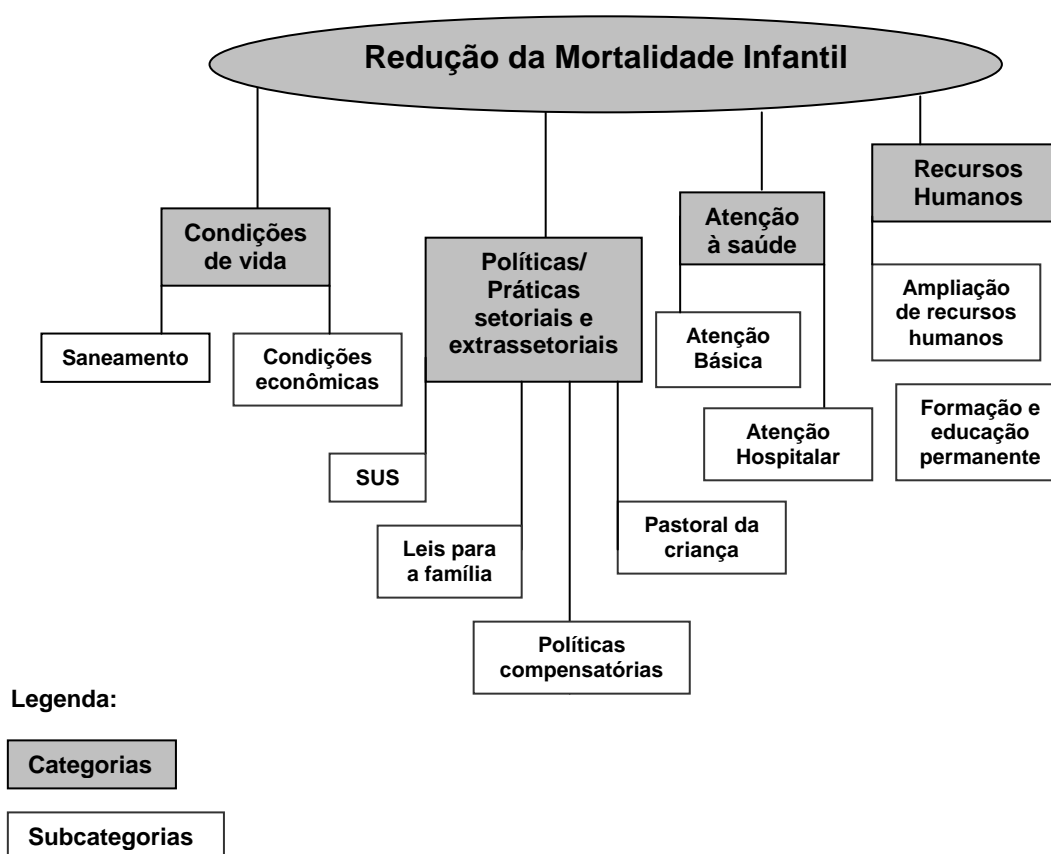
Redução da Mortalidade Infantil

Condições de vida

Saneamento

Condições econômicas

Políticas/ Práticas setoriais e extrassetoriais

SUS

Leis para a família

Políticas compensatórias

Pastoral da criança

Atenção à saúde

Atenção Básica

Atenção Hospitalar

Recursos Humanos

Ampliação de recursos humanos

Formação e educação permanente

Legenda:

Categorias

Subcategorias